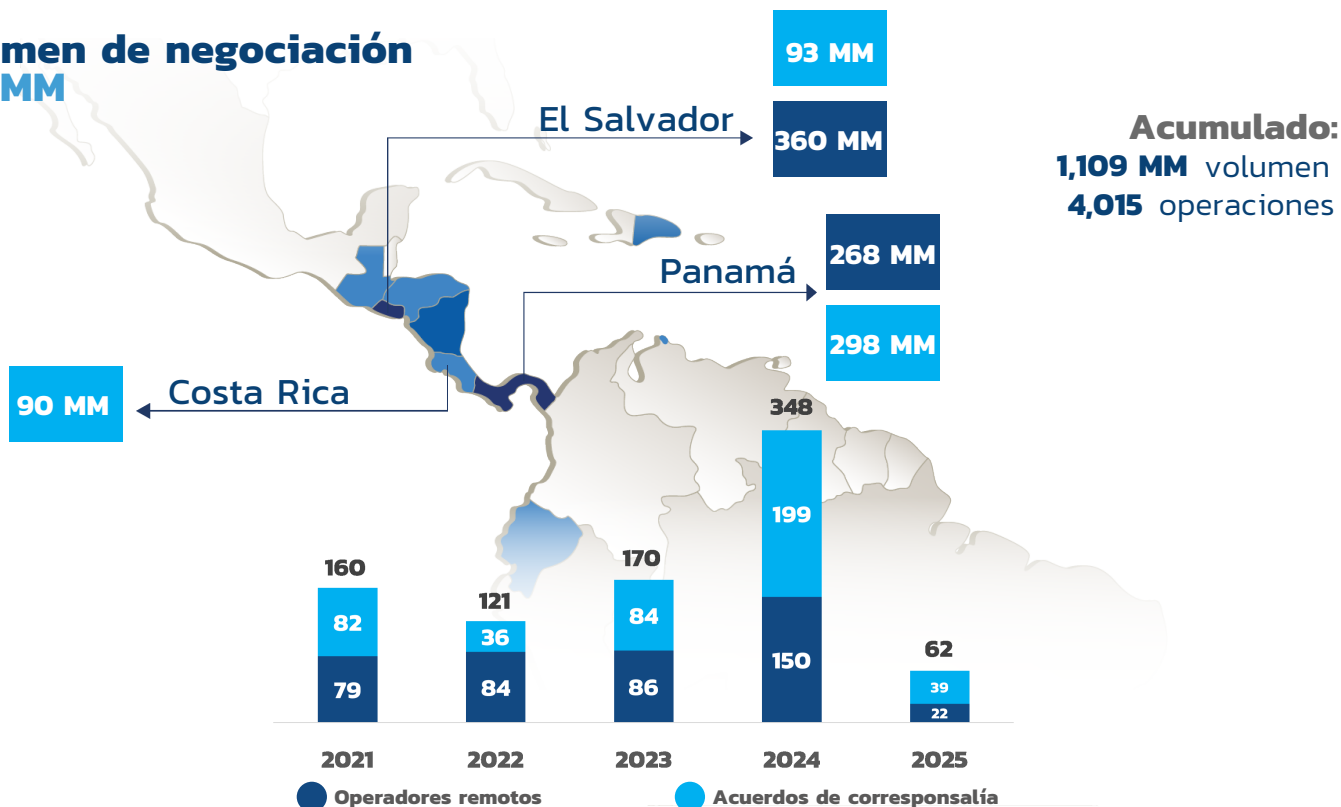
men de negociación
MM

93 MM

El Salvador

360 MM

Acumulado:
1,109 MM volumen
4,015 operaciones

268 MM

Panamá

298 MM

90 MM

Costa Rica

348

199

150

160

82

79

121

36

84

170

84

86

62

39

22

2021 2022 2023 2024 2025

Operadores remotos

Acuerdos de corresponsalía